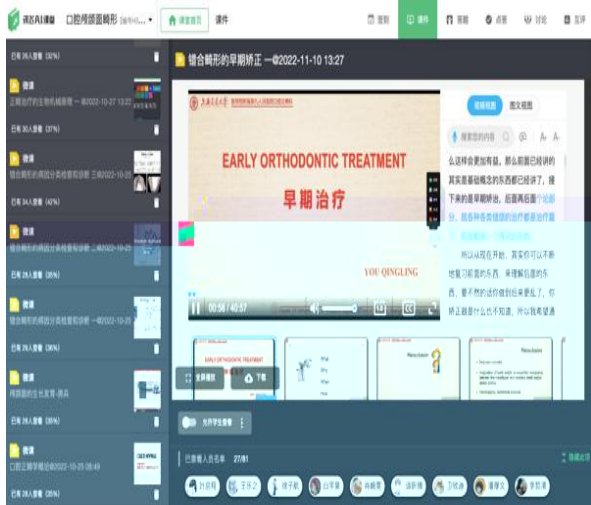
口腔颅颌面畸形 · 课堂首页 课件

签到 课件 答题 点名 讨论 发评

已有 26人查看 (32%)

微课
正畸治疗的生物机械原理 —@2022-10-27 13:27

已有 30人查看 (37%)

微课
错合畸形的病因分类检查和诊断 三@2022-10-25

已有 34人查看 (42%)

微课
错合畸形的病因分类检查和诊断 二@2022-10-25

已有 29人查看 (36%)

微课
错合畸形的病因分类检查和诊断 —@2022-10-25

已有 29人查看 (36%)

微课
颅面部的生长发育-蔡肖

已有 29人查看 (36%)

微课
口腔正畸学概论@2022-10-25 08:49

已有 26人查看 (32%)

错合畸形的早期矫正 —@2022-11-10 13:27

EARLY ORTHODONTIC TREATMENT
早期治疗
YOU QINGLING

视频观看 图文观看

搜索您的内容

么这样会更加有益。那么前面已经讲的其实是基础概念的东西都已经讲了，接下来的是早期矫治，后面再后面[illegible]

所以从现在开始，其实你可以不断地复习前面的东西，来理解后面的东西，要不然的话你做到后来更乱了，你讲正就是什么也不知道，所以我希望遇

00:58 / 40:57

EARLY ORTHODONTIC TREATMENT

全屏播放 下载

允许学生查看

已查看人员名单 27/81 隐藏名单